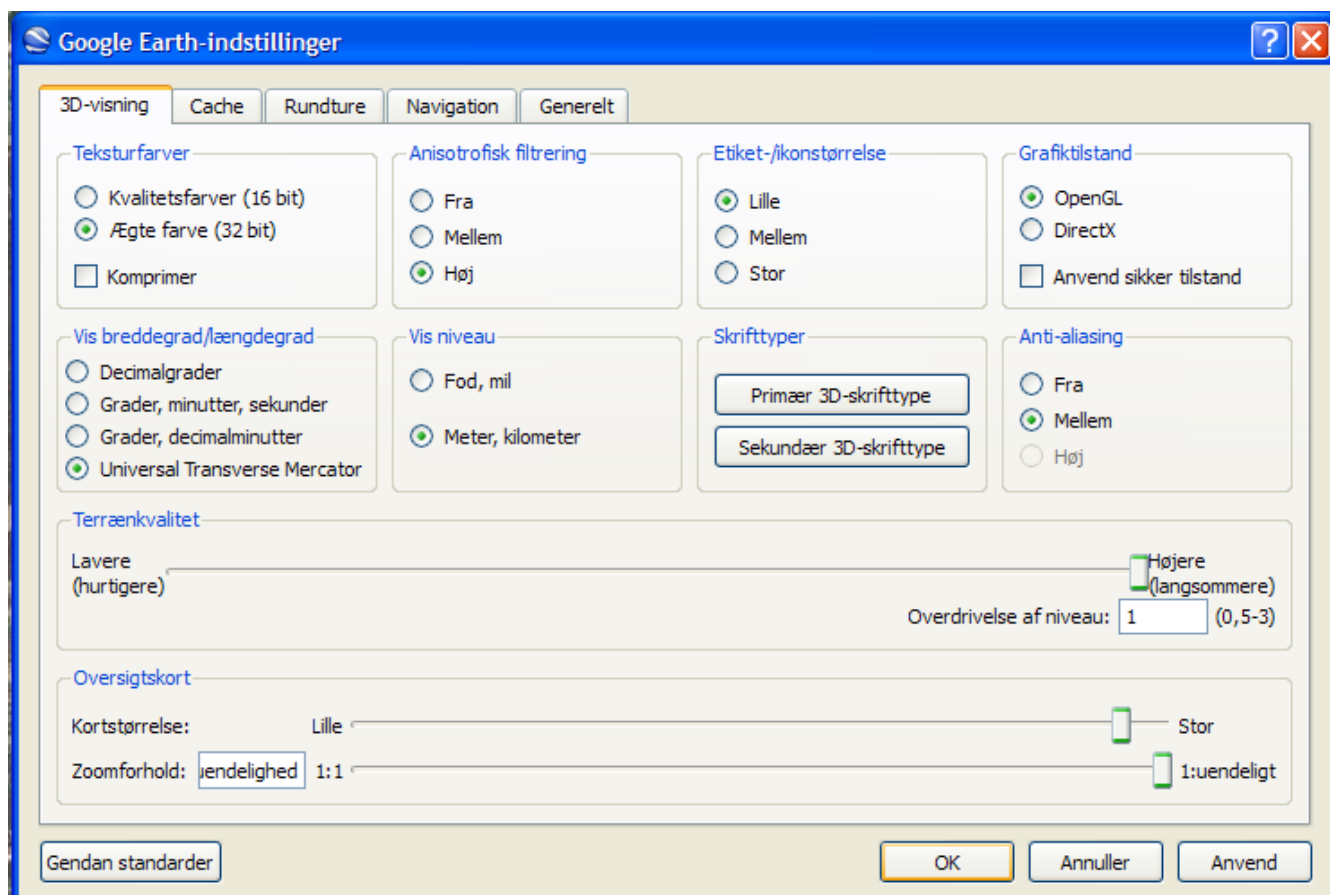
Google Earth-indstillinger

3D-visning | Cache | Rundture | Navigation | Generelt

Teksturfarver
Kvalitetsfarver (16 bit)
Ægte farve (32 bit)
Komprimer

Anisotrofisk filtrering
Fra
Mellem
Høj

Etiket-/ikonstørrelse
Lille
Mellem
Stor

Grafiktilstand
OpenGL
DirectX
Anvend sikker tilstand

Vis breddegrad/længdegrad
Decimalgrader
Grader, minutter, sekunder
Grader, decimalminutter
Universal Transverse Mercator

Vis niveau
Fod, mil
Meter, kilometer

Skrifttyper
Primær 3D-skrifttype
Sekundær 3D-skrifttype

Anti-aliasing
Fra
Mellem
Høj

Terrænkvalitet
Lavere (hurtigere)
Højere (langsommere)
Overdrivelse af niveau: 1 (0,5-3)

Oversigtskort
Kortstørrelse: Lille Stor
Zoomforhold: uendelighed 1:1 1:uendeligt

Gendan standarder
OK
Annuller
Anvend